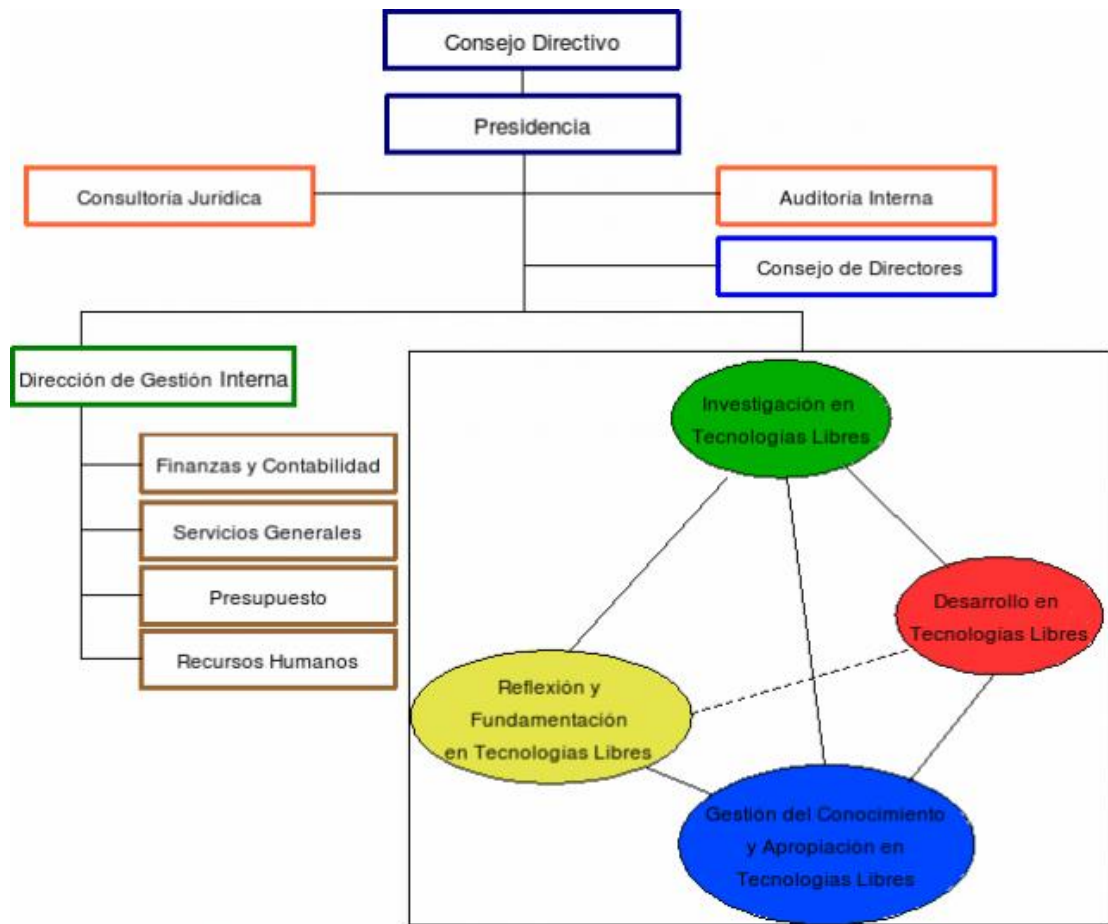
Consejo Directivo

Presidencia

Consultoria Juridica

Auditoria Interna

Consejo de Directores

Dirección de Gestión Interna

Finanzas y Contabilidad

Servicios Generales

Presupuesto

Recursos Humanos

Investigación en Tecnologias Libres

Desarrollo en Tecnologias Libres

Reflexión y Fundamentación en Tecnologias Libres

Gestión del Conocimiento y Apropiación en Tecnologias Libres